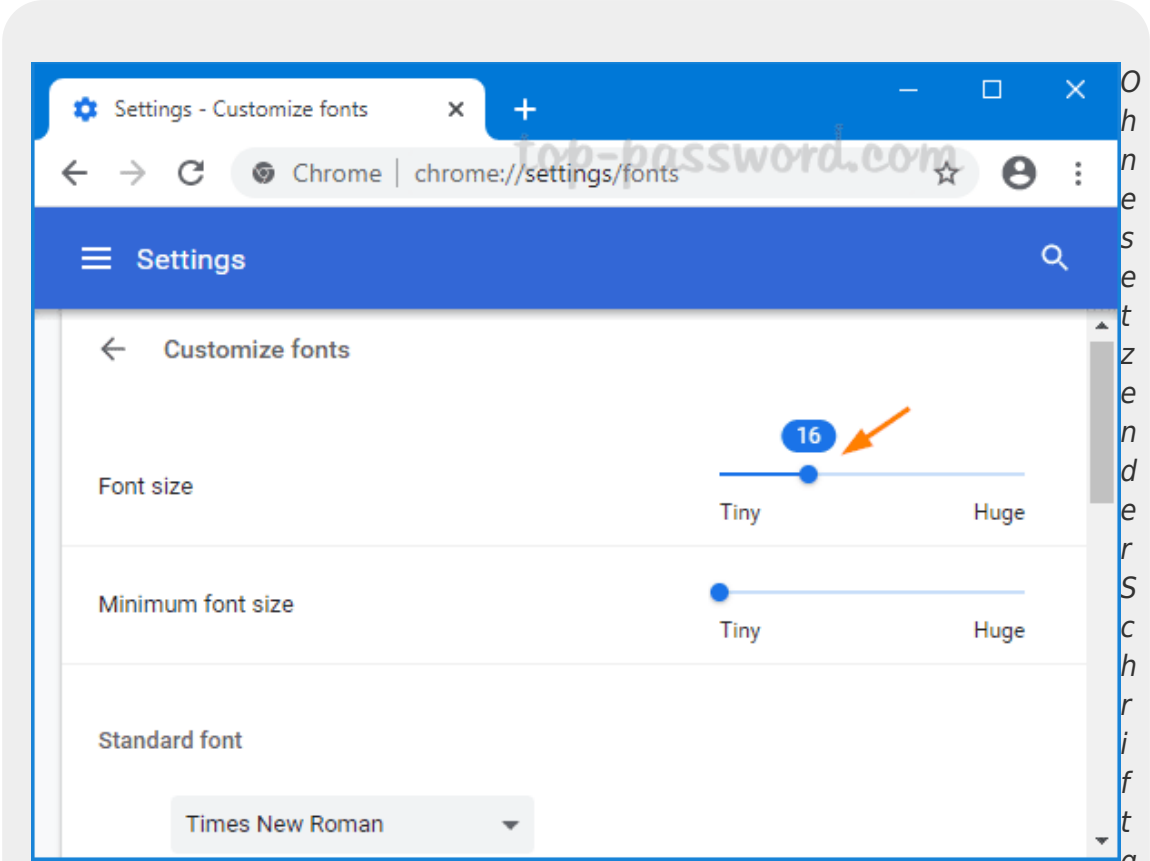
Settings - Customize fonts

Chrome | chrome://settings/fonts

top-password.com

Settings

Customize fonts

Font size

16

Tiny

Huge

Minimum font size

Tiny

Huge

Standard font

Times New Roman

Ohne setzen der Schrift g